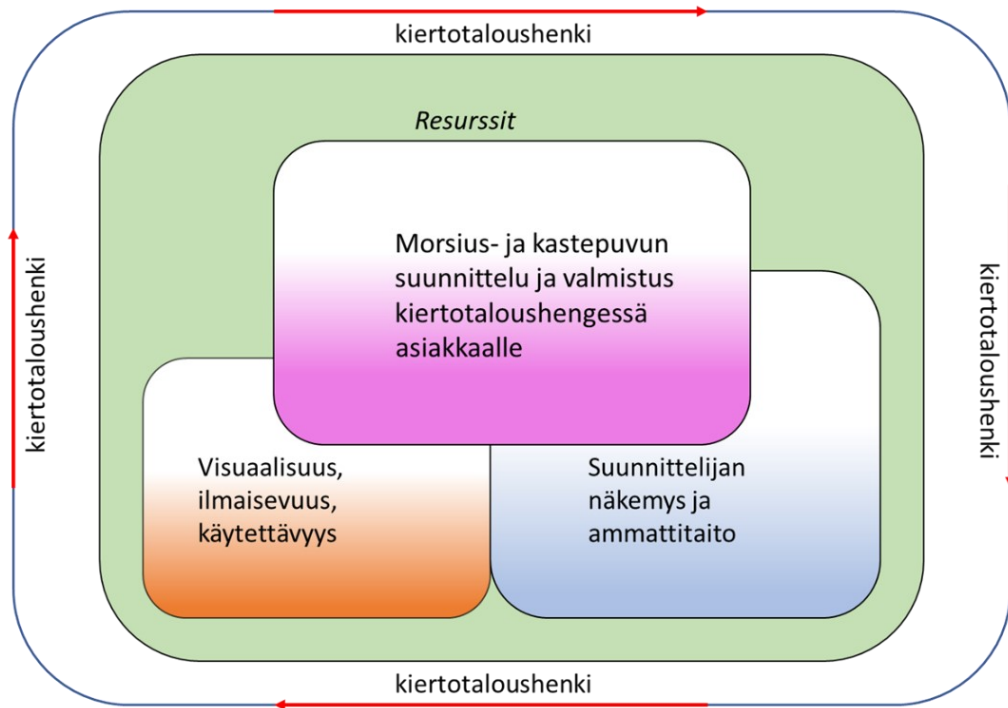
kiertotaloushenki

Resurssit

Morsius- ja kastepuvun suunnittelu ja valmistus kiertotaloushengessä asiakkaalle

kiertotaloushenki

kiertotaloushenki

Visuaalisuus, ilmaisevuus, käytettävyys

Suunnittelijan näkemys ja ammattitaito

kiertotaloushenki